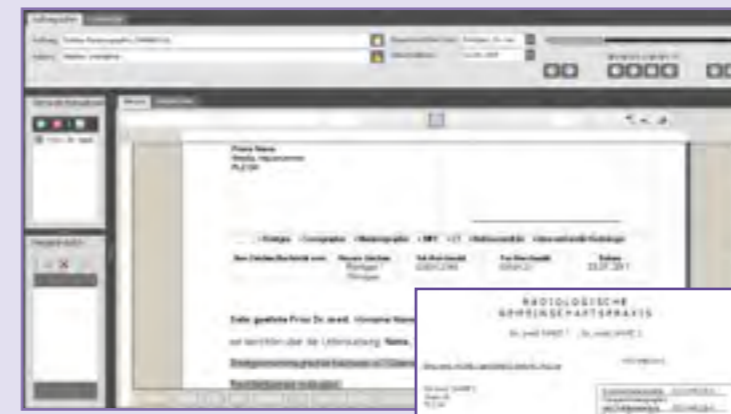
Firma Name
Straße, Hausnummer
PLZ Ort

Röntgen Computertomographie Mammographie MRT CT

Röntgen
Röntgen

Sehr geehrte Frau Dr. med. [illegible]

wir berichten über die Untersuchung Name,

RADIOLOGISCHE
GEMEINSCHAFTSPRAXIS